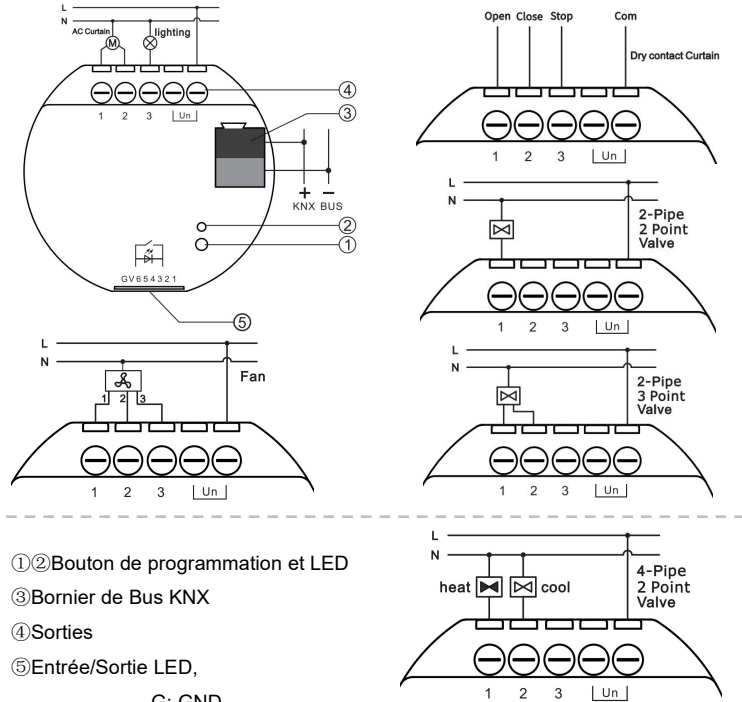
L
N
AC Curtain
M
lighting
1 2 3 Un
④
③
+ −
KNX BUS
②
①
GV654321
⑤

Open Close Stop Com
Dry contact Curtain
1 2 3 Un

L
N
2-Pipe
2 Point
Valve
1 2 3 Un

L
N
Fan
1 2 3
1 2 3 Un

L
N
2-Pipe
3 Point
Valve
1 2 3 Un

①②Bouton de programmation et LED
③Bornier de Bus KNX
④Sorties
⑤Entrée/Sortie LED,
G: GND

L
N
heat cool
4-Pipe
2 Point
Valve
1 2 3 Un